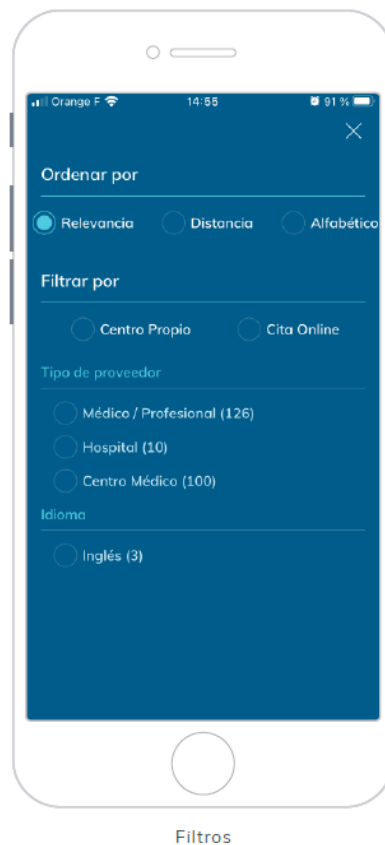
Orange F 14:55 91 %

Ordenar por

Relevancia Distancia Alfabético

Filtrar por

Centro Propio Cita Online

Tipo de proveedor

Médico / Profesional (126)

Hospital (10)

Centro Médico (100)

Idioma

Inglés (3)

Filtros